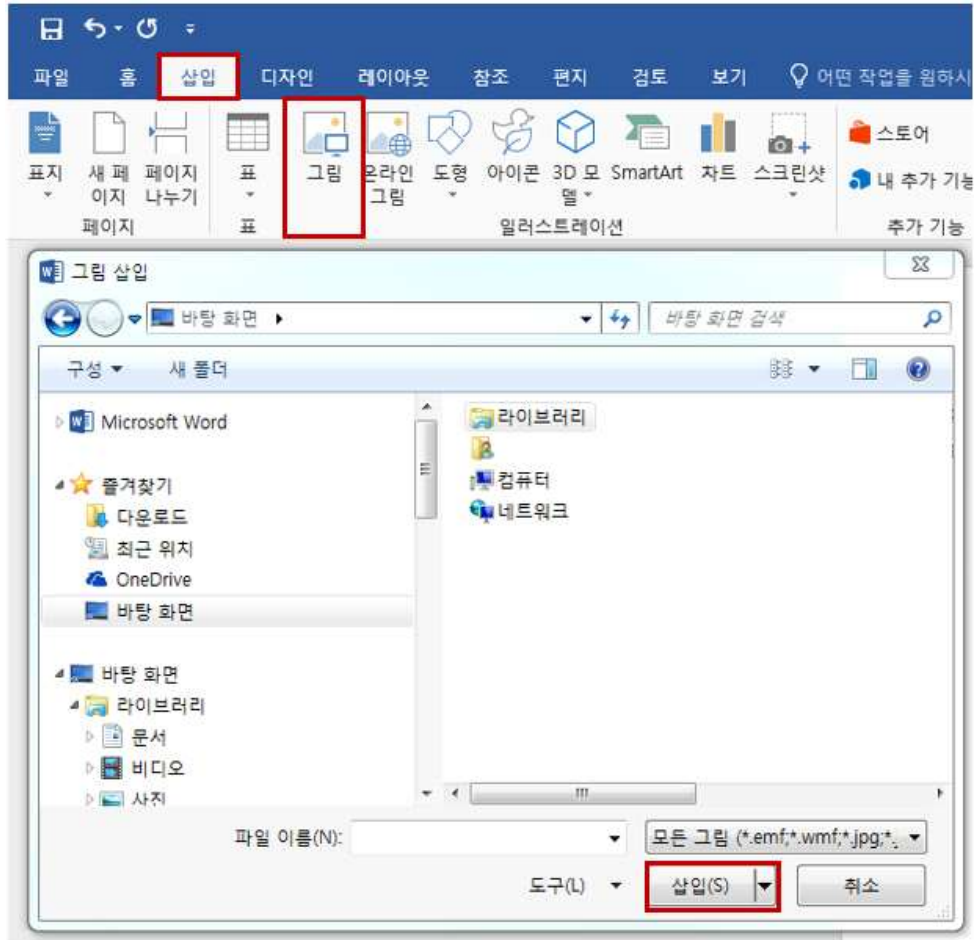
파일 홈 삽입 디자인 레이아웃 참조 편지 검토 보기 어떤 작업을 원하시

표지 새 페이지 페이지 나누기
페이지

표
표

그림 온라인 그림 도형 아이콘 3D 모델 SmartArt 차트 스크린샷
일러스트레이션

스토어
내 추가 기능
추가 기능

그림 삽입

바탕 화면 ▸

바탕 화면 검색

구성 ▾ 새 폴더

Microsoft Word
즐겨찾기
다운로드
최근 위치
OneDrive
바탕 화면
바탕 화면
라이브러리
문서
비디오
사진

라이브러리
컴퓨터
네트워크

파일 이름(N):
모든 그림 (*.emf;*.wmf;*.jpg;*.
도구(L) ▾
삽입(S)
취소